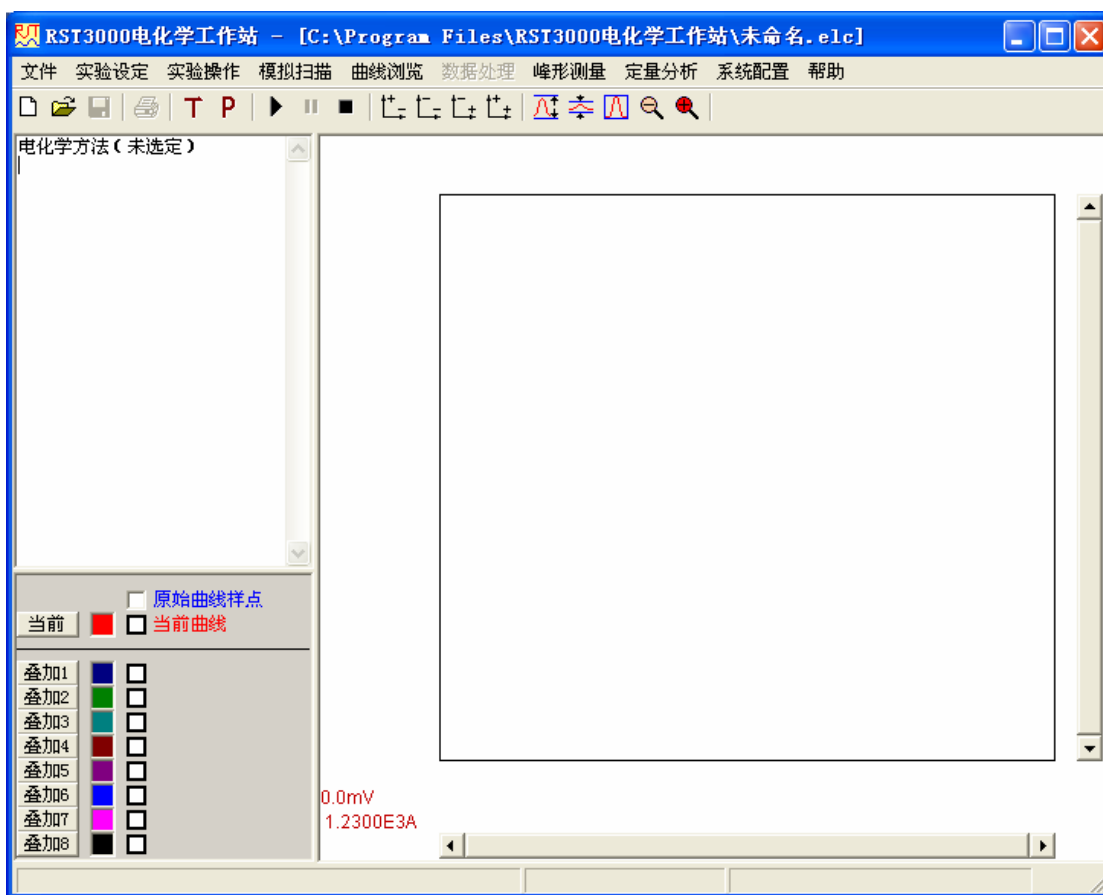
RST3000电化学工作站 – [C:\Program Files\RST3000电化学工作站\未命名.elc]

文件 实验设定 实验操作 模拟扫描 曲线浏览 数据处理 峰形测量 定量分析 系统配置 帮助

T P

电化学方法（未选定）

原始曲线样点
当前 当前曲线

叠加1
叠加2
叠加3
叠加4
叠加5
叠加6
叠加7
叠加8

0.0mV
1.2300E3A